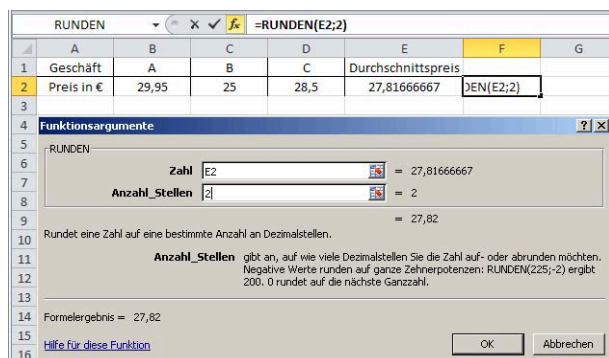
RUNDEN $f_x$ =RUNDEN(E2;2)

| | A | B | C | D | E | F | G |
|---|---|---|---|---|---|---|---|
| 1 | Geschäft | A | B | C | Durchschnittspreis | | |
| 2 | Preis in € | 29,95 | 25 | 28,5 | 27,81666667 | DEN(E2;2) | |
| 3 | | | | | | | |

4 Funktionsargumente ? X
5 RUNDEN
6 Zahl E2 = 27,81666667
7
8 Anzahl_Stellen 2 = 2
9 = 27,82
10 Rundet eine Zahl auf eine bestimmte Anzahl an Dezimalstellen.
11 Anzahl_Stellen gibt an, auf wie viele Dezimalstellen Sie die Zahl auf- oder abrunden möchten. Negative Werte runden auf ganze Zehnerpotenzen: RUNDEN(225;-2) ergibt 200. 0 rundet auf die nächste Ganzzahl.
12
13
14 Formelergebnis = 27,82
15 Hilfe für diese Funktion OK Abbrechen
16